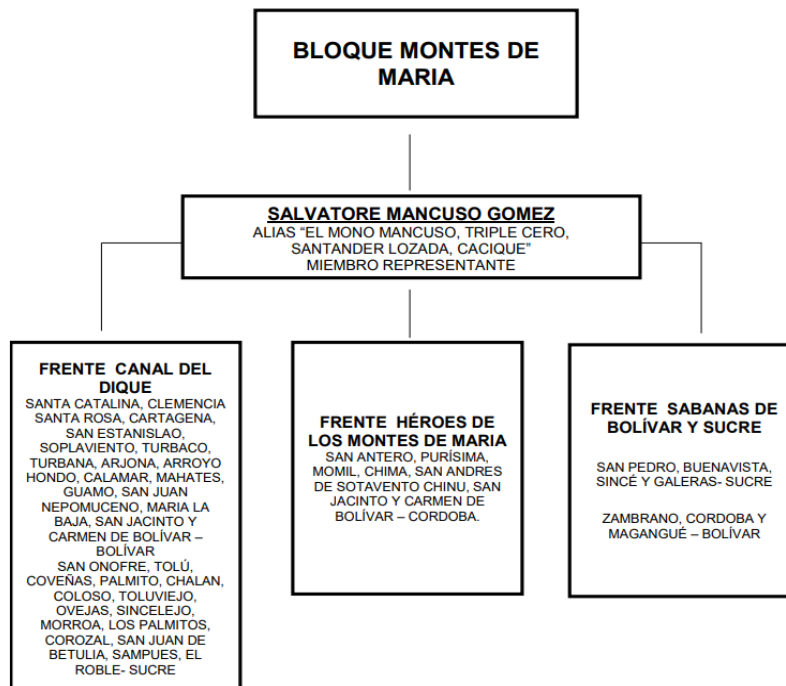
BLOQUE MONTES DE MARIA

SALVATORE MANCUSO GOMEZ
ALIAS "EL MONO MANCUSO, TRIPLE CERO, SANTANDER LOZADA, CACIQUE"
MIEMBRO REPRESENTANTE

FRENTE CANAL DEL DIQUE
SANTA CATALINA, CLEMENCIA SANTA ROSA, CARTAGENA, SAN ESTANISLAO, SOPLAVIENTO, TURBACO, TURBANA, ARJONA, ARROYO HONDO, CALAMAR, MAHATES, GUAMO, SAN JUAN NEPOMUCENO, MARIA LA BAJA, SAN JACINTO Y CARMEN DE BOLÍVAR – BOLÍVAR
SAN ONOFRE, TOLÚ, COVEÑAS, PALMITO, CHALAN, COLOSO, TOLUVIEJO, OVEJAS, SINCELEJO, MORROA, LOS PALMITOS, COROZAL, SAN JUAN DE BETULIA, SAMPUES, EL ROBLE- SUCRE

FRENTE HÉROES DE LOS MONTES DE MARIA
SAN ANTERO, PURÍSIMA, MOMIL, CHIMA, SAN ANDRES DE SOTAVENTO CHINU, SAN JACINTO Y CARMEN DE BOLÍVAR – CORDOBA.

FRENTE SABANAS DE BOLÍVAR Y SUCRE
SAN PEDRO, BUENAVISTA, SINCÉ Y GALERAS- SUCRE

ZAMBRANO, CORDOBA Y MAGANGUÉ – BOLÍVAR